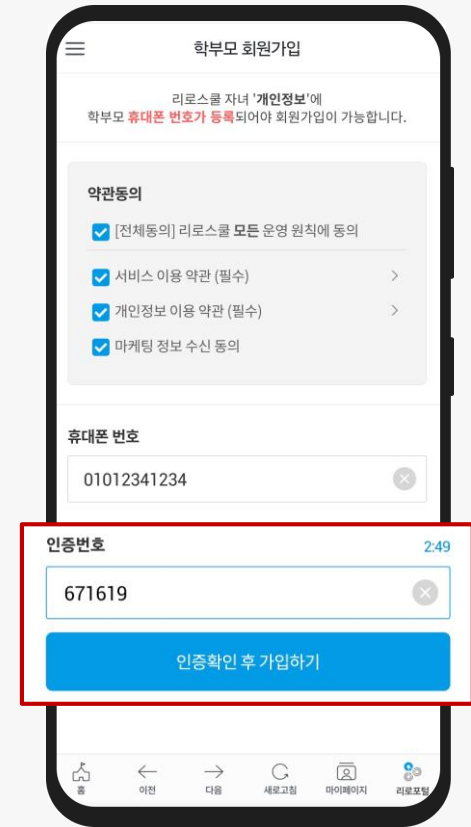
학부모 회원가입

리로스쿨 자녀 '개인정보'에
학부모 휴대폰 번호가 등록되어야 회원가입이 가능합니다.

약관동의

[전체동의] 리로스쿨 모든 운영 원칙에 동의

서비스 이용 약관 (필수) >

개인정보 이용 약관 (필수) >

마케팅 정보 수신 동의

휴대폰 번호

01012341234

인증번호 2:49

671619

인증확인 후 가입하기

홈 이전 다음 새로고침 마이페이지 리로포털